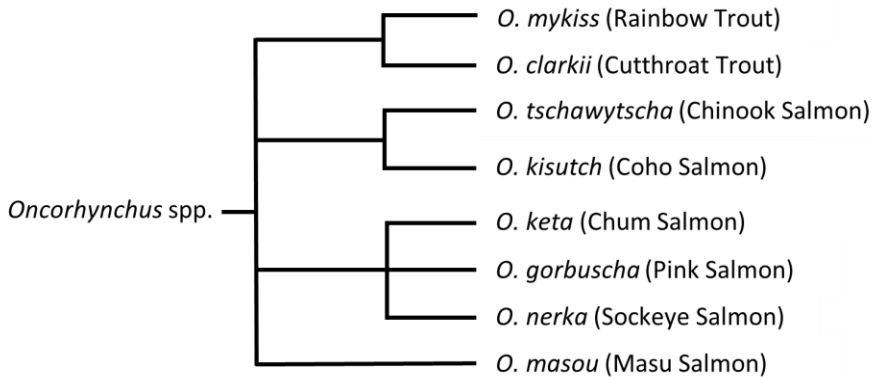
O. mykiss (Rainbow Trout)
O. clarkii (Cutthroat Trout)
O. tschawytscha (Chinook Salmon)
O. kisutch (Coho Salmon)
Oncorhynchus spp.
O. keta (Chum Salmon)
O. gorbuscha (Pink Salmon)
O. nerka (Sockeye Salmon)
O. masou (Masu Salmon)